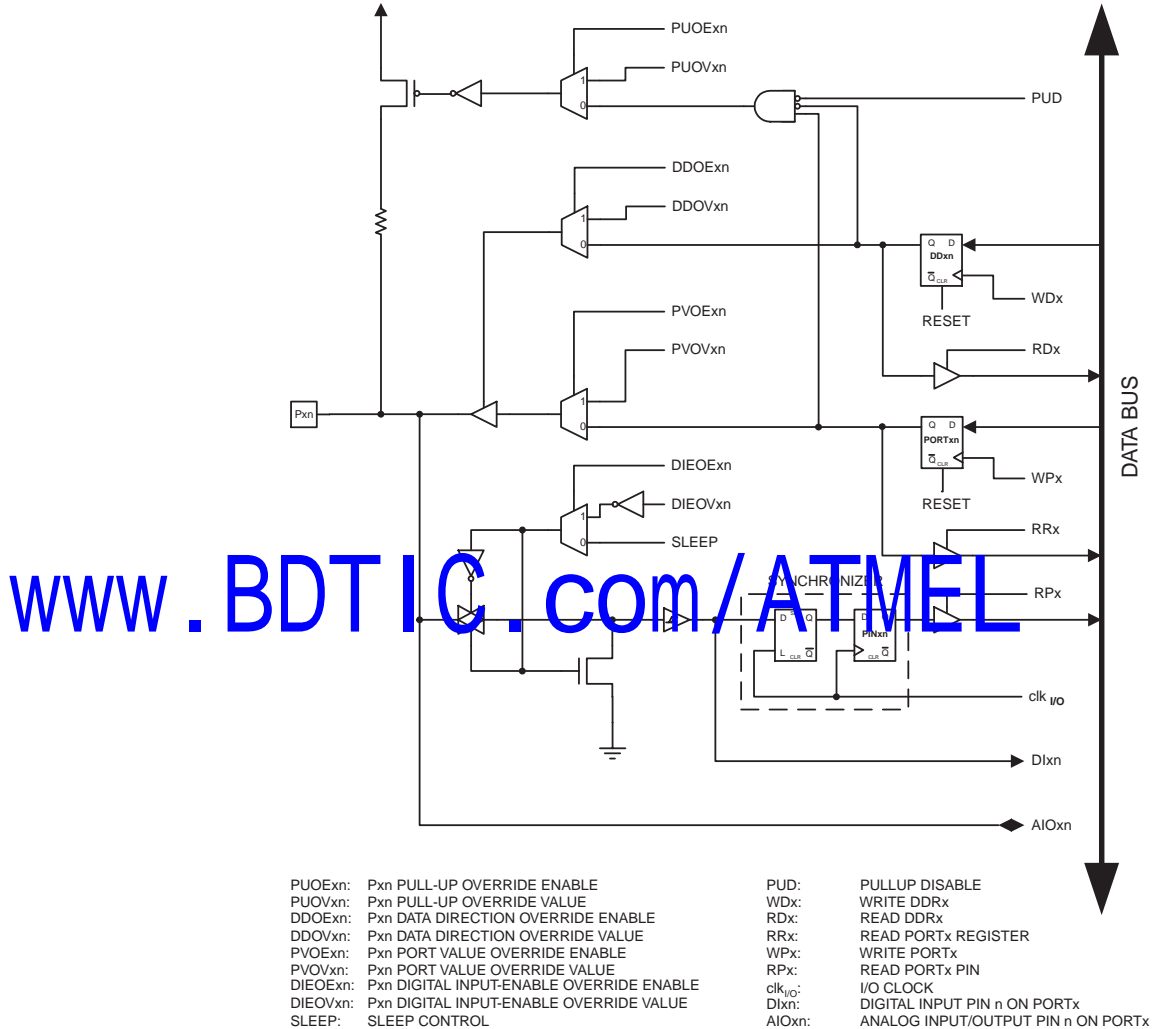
PUOExn
PUOVxn
1
0
PUD
DDOExn
DDOVxn
1
0
Q D
DDxn
$\overline{Q}$ CLR
WDx
RESET
RDx
PVOExn
PVOVxn
1
0
Pxn
Q D
PORTxn
$\overline{Q}$ CLR
WPx
RESET
DATA BUS
DIEOExn
DIEOVxn
1
0
SLEEP
RRx
www.BDTIC.com/ATMEL
SYNCHRONIZER
RPx
D Q
L CLR $\overline{Q}$
D Q
PINxn
CLR $\overline{Q}$
clk $_{I/O}$
DIxn
AIOxn

PUOExn: Pxn PULL-UP OVERRIDE ENABLE
PUOVxn: Pxn PULL-UP OVERRIDE VALUE
DDOExn: Pxn DATA DIRECTION OVERRIDE ENABLE
DDOVxn: Pxn DATA DIRECTION OVERRIDE VALUE
PVOExn: Pxn PORT VALUE OVERRIDE ENABLE
PVOVxn: Pxn PORT VALUE OVERRIDE VALUE
DIEOExn: Pxn DIGITAL INPUT-ENABLE OVERRIDE ENABLE
DIEOVxn: Pxn DIGITAL INPUT-ENABLE OVERRIDE VALUE
SLEEP: SLEEP CONTROL

PUD: PULLUP DISABLE
WDx: WRITE DDRx
RDx: READ DDRx
RRx: READ PORTx REGISTER
WPx: WRITE PORTx
RPx: READ PORTx PIN
clk$_{I/O}$: I/O CLOCK
DIxn: DIGITAL INPUT PIN n ON PORTx
AIOxn: ANALOG INPUT/OUTPUT PIN n ON PORTx